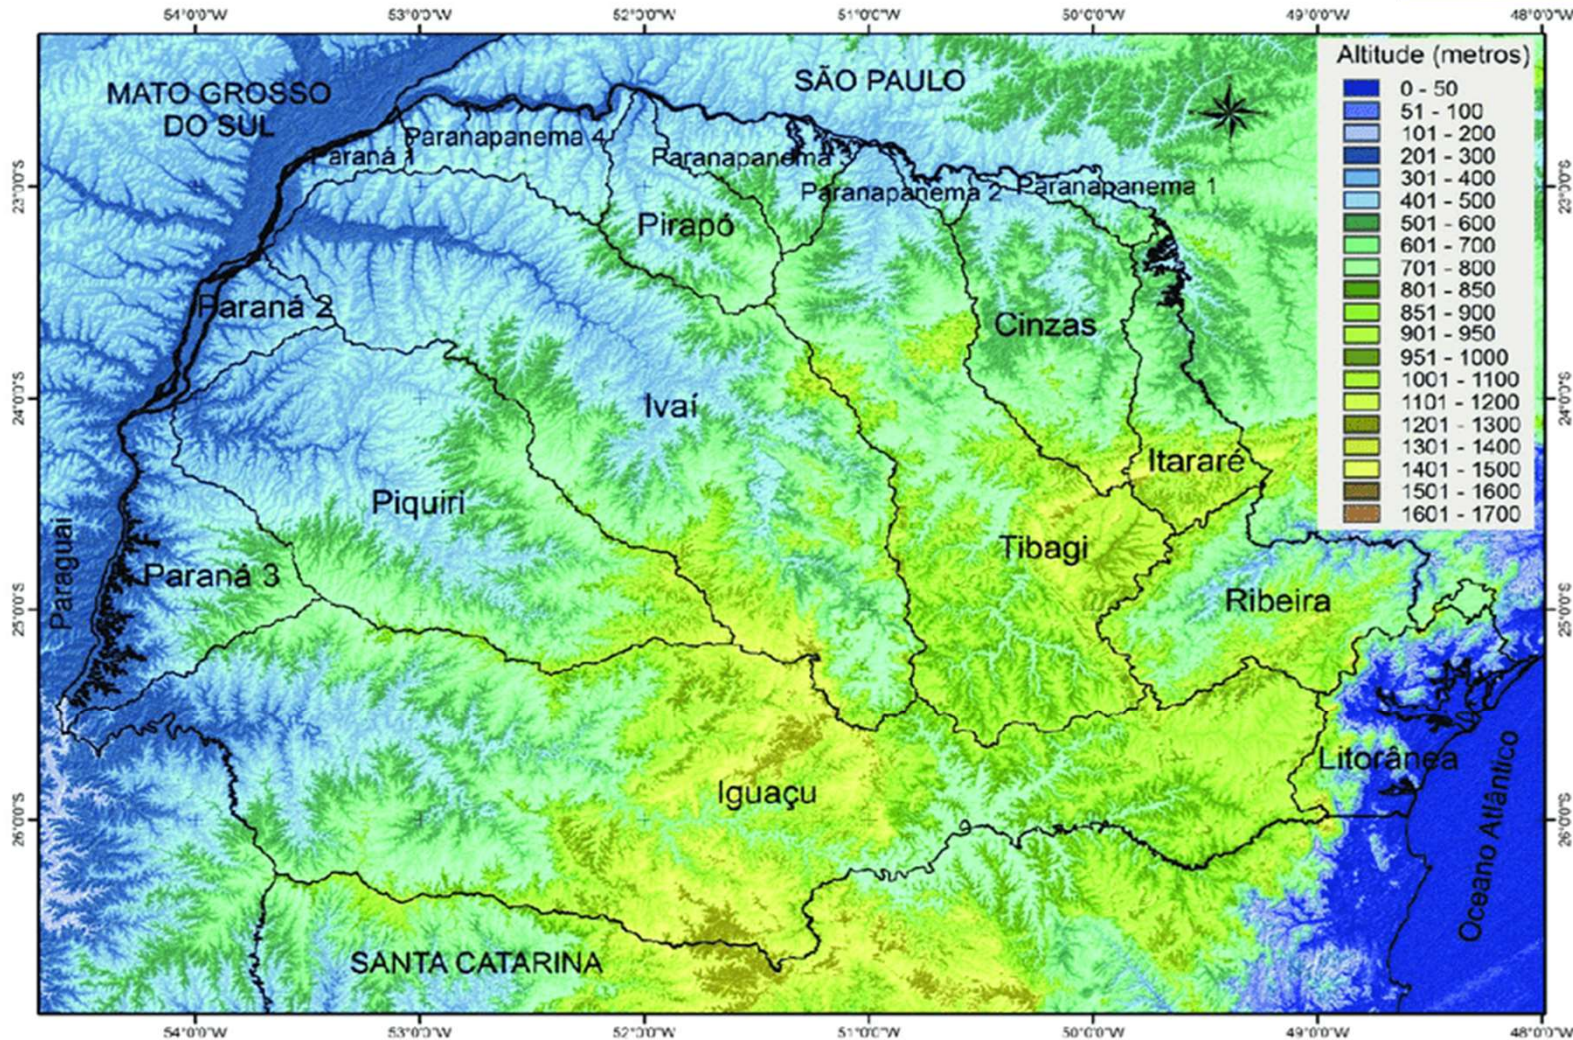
54°0'0"W 53°0'0"W 52°0'0"W 51°0'0"W 50°0'0"W 49°0'0"W 48°0'0"W

MATO GROSSO DO SUL

SÃO PAULO

Altitude (metros)

| |
|---|
| 0 - 50 |
| 51 - 100 |
| 101 - 200 |
| 201 - 300 |
| 301 - 400 |
| 401 - 500 |
| 501 - 600 |
| 601 - 700 |
| 701 - 800 |
| 801 - 850 |
| 851 - 900 |
| 901 - 950 |
| 951 - 1000 |
| 1001 - 1100 |
| 1101 - 1200 |
| 1201 - 1300 |
| 1301 - 1400 |
| 1401 - 1500 |
| 1501 - 1600 |
| 1601 - 1700 |

Paraná 1

Paranapanema 4

Paranapanema 3

Paranapanema 2

Paranapanema 1

Pirapó

Paraná 2

Cinzas

Ivaí

Itararé

Piquiri

Tibagi

Paraguai

Paraná 3

Ribeira

Litorânea

Iguaçu

Oceano Atlântico

SANTA CATARINA

23°0'0"S 24°0'0"S 25°0'0"S 26°0'0"S

54°0'0"W 53°0'0"W 52°0'0"W 51°0'0"W 50°0'0"W 49°0'0"W 48°0'0"W